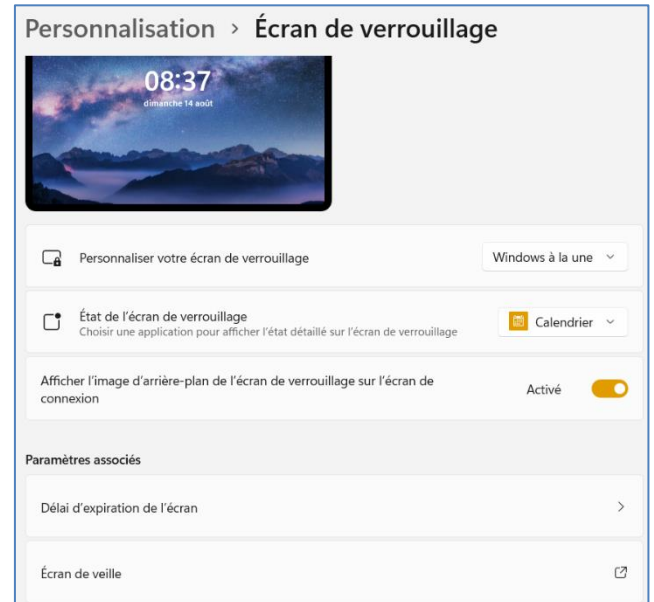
Personnalisation › Écran de verrouillage

08:37
dimanche 14 août

Personnaliser votre écran de verrouillage
Windows à la une

État de l'écran de verrouillage
Choisir une application pour afficher l'état détaillé sur l'écran de verrouillage
Calendrier

Afficher l'image d'arrière-plan de l'écran de verrouillage sur l'écran de connexion
Activé

Paramètres associés

Délai d'expiration de l'écran

Écran de veille